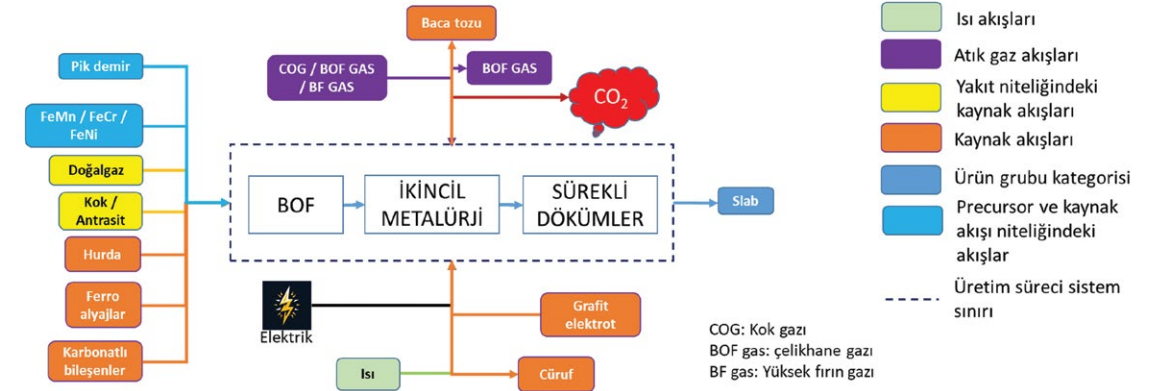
Baca tozu

Pik demir

COG / BOF GAS / BF GAS

BOF GAS

$CO_2$

FeMn / FeCr / FeNi

Doğalgaz

Kok / Antrasit

Hurda

Ferro alyajlar

Karbonatlı bileşenler

BOF

İKİNCİL METALÜRJİ

SÜREKLİ DÖKÜMLER

Slab

Elektrik

Grafit elektrot

Isı

Cüruf

Isı akışları

Atık gaz akışları

Yakıt niteliğindeki kaynak akışları

Kaynak akışları

Ürün grubu kategorisi

Precursor ve kaynak akışı niteliğindeki akışlar

Üretim süreci sistem sınırı

COG: Kok gazı
BOF gas: çelikhane gazı
BF gas: Yüksek fırın gazı